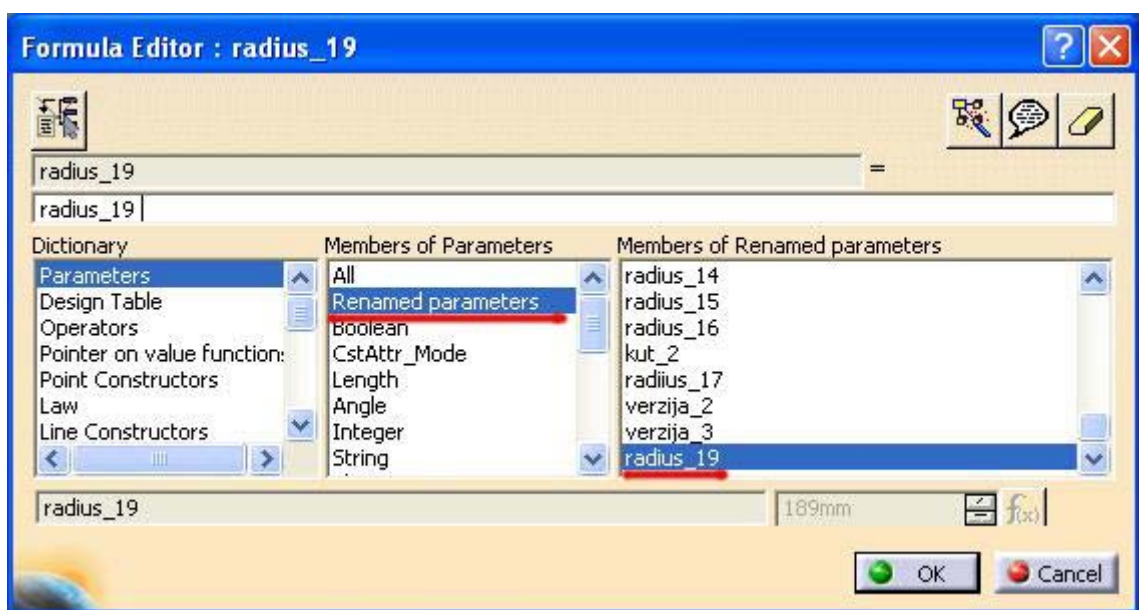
Formula Editor : radius_19

radius_19

=

radius_19

Dictionary
Parameters
Design Table
Operators
Pointer on value function:
Point Constructors
Law
Line Constructors

Members of Parameters
All
Renamed parameters
Boolean
CstAttr_Mode
Length
Angle
Integer
String

Members of Renamed parameters
radius_14
radius_15
radius_16
kut_2
radiius_17
verzija_2
verzija_3
radius_19

radius_19

189mm

OK

Cancel